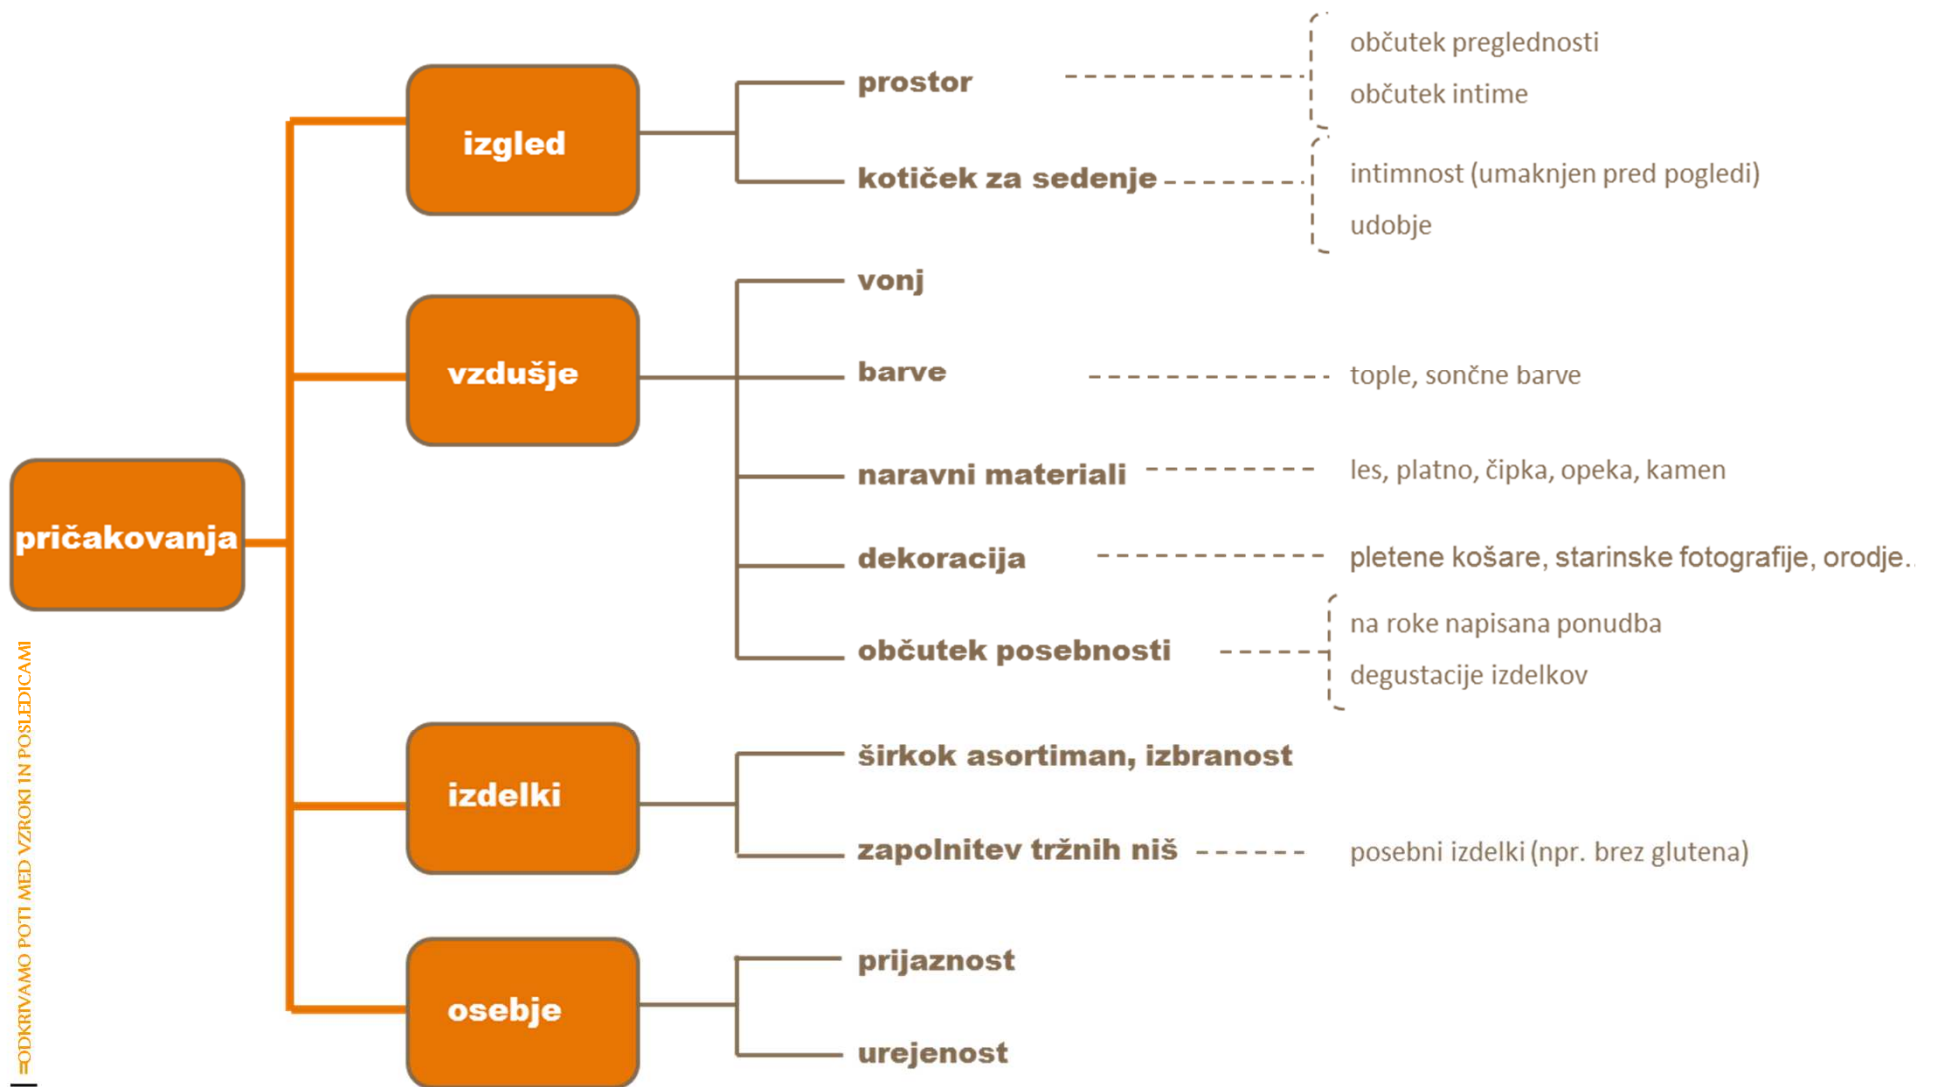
pričakovanja

izgled

prostor

občutek preglednosti

občutek intime

kotiček za sedenje

intimnost (umaknjen pred pogledi)

udobje

vzdušje

vonj

barve

tople, sončne barve

naravni materiali

les, platno, čipka, opeka, kamen

dekoracija

pletene košare, starinske fotografije, orodje.

občutek posebnosti

na roke napisana ponudba

degustacije izdelkov

izdelki

širkok asortiman, izbranost

zapolnitev tržnih niš

posebni izdelki (npr. brez glutena)

osebje

prijaznost

urejenost

ODKRIVAMO POTI MED VZROKI IN POSLEDICAMI